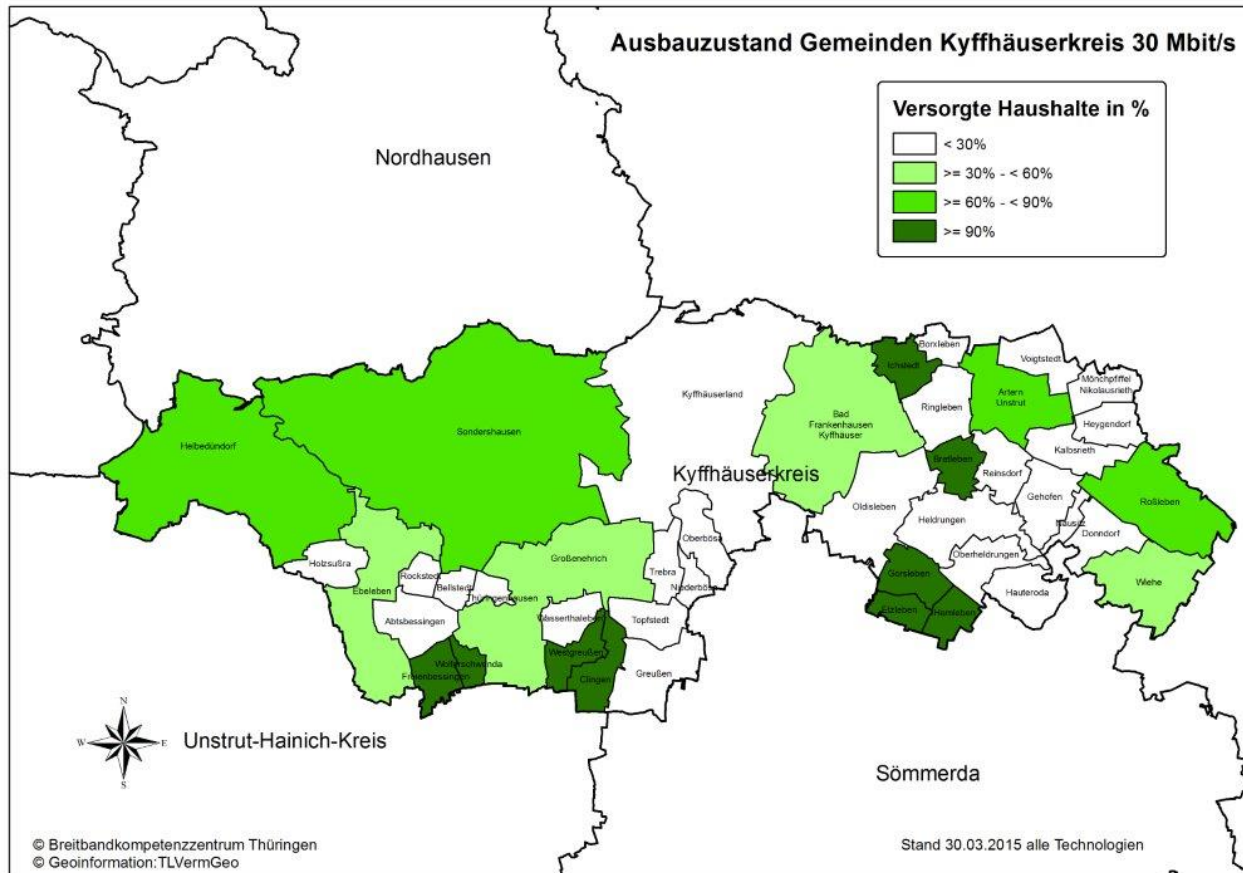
Ausbauzustand Gemeinden Kyffhäuserkreis 30 Mbit/s

Versorgte Haushalte in %
< 30%
>= 30% - < 60%
>= 60% - < 90%
>= 90%

Nordhausen

Kyffhäuserland
Kyffhäuserkreis
Helbedündorf
Sondershausen
Bad Frankenhausen Kyffhäuser
Ichstedt
Borxleben
Voigtstedt
Artern Unstrut
Mönchpfiffel Nikolausrieth
Ringleben
Heygendorf
Kalbsrieth
Bretleben
Reinsdorf
Gehofen
Roßleben
Oldisleben
Heldrungen
Kalbsrieth
Donndorf
Oberheldrungen
Wiehe
Hauteroda
Gorsleben
Etzleben
Hemleben
Holzsußra
Ebeleben
Rockstedt
Bellstedt
Thüringenhausen
Großenehrich
Trebra
Oberbösa
Niederbösa
Abtsbessingen
Wasserthaleben
Topfstedt
Wolferschwenda
Freienbessingen
Westgreußen
Clingen
Greußen

Unstrut-Hainich-Kreis

Sömmerda

N
S
W
E

© Breitbandkompetenzzentrum Thüringen
© Geoinformation:TLVermGeo

Stand 30.03.2015 alle Technologien